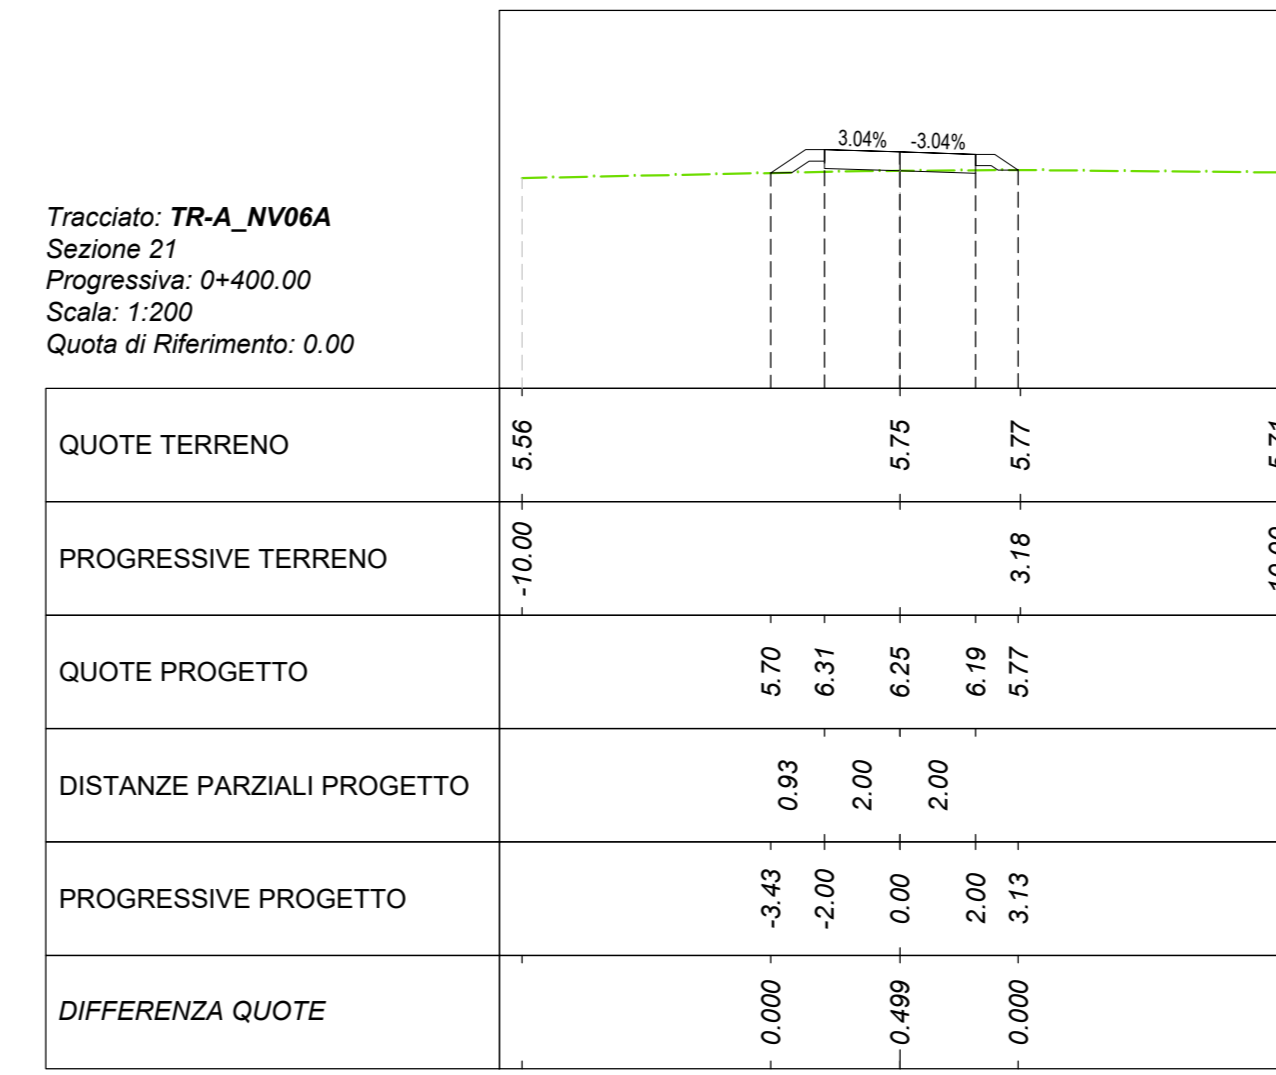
3.04% -3.04%

Tracciato: **TR-A_NV06A**
Sezione 21
Progressiva: 0+400.00
Scala: 1:200
Quota di Riferimento: 0.00

| QUOTE TERRENO | 5.56 | | | 5.75 | | 5.77 | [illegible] |
|---|---|---|---|---|---|---|---|
| PROGRESSIVE TERRENO | -10.00 | | | | | 3.18 | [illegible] |
| QUOTE PROGETTO | | 5.70 | 6.31 | 6.25 | 6.19 | 5.77 | |
| DISTANZE PARZIALI PROGETTO | | 0.93 | 2.00 | 2.00 | | | |
| PROGRESSIVE PROGETTO | | -3.43 | -2.00 | 0.00 | 2.00 | 3.13 | |
| DIFFERENZA QUOTE | | 0.000 | | 0.499 | | 0.000 | |